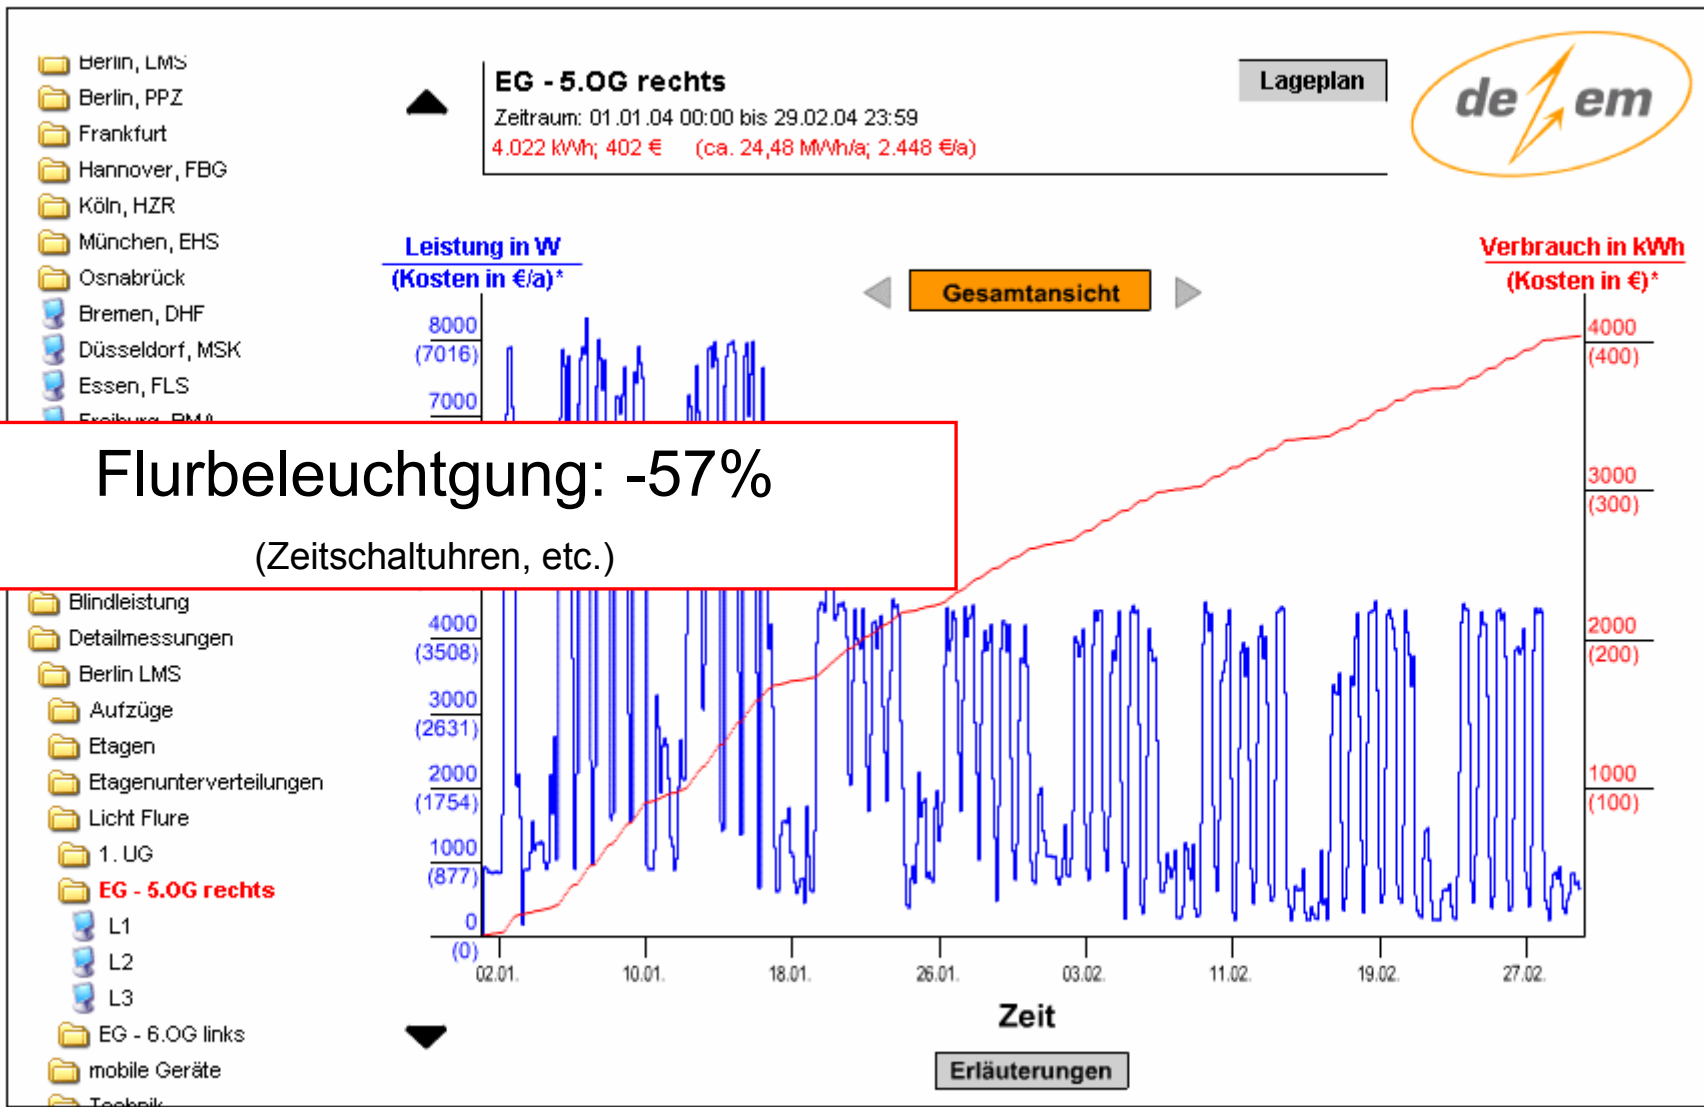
Berlin, LMS
Berlin, PPZ
Frankfurt
Hannover, FBG
Köln, HZR
München, EHS
Osnabrück
Bremen, DHF
Düsseldorf, MSK
Essen, FLS
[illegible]

EG - 5.OG rechts
Zeitraum: 01.01.04 00:00 bis 29.02.04 23:59
4.022 kWh; 402 € (ca. 24,48 MWh/a; 2.448 €/a)

Lageplan

de em

Leistung in W
(Kosten in €/a)*

Gesamtansicht

Verbrauch in kWh
(Kosten in €)*

8000
(7016)
7000

Flurbeleuchtgung: -57%

(Zeitschaltuhren, etc.)

Blindleistung
Detailmessungen
Berlin LMS
Aufzüge
Etagen
Etagenunterverteilungen
Licht Flure
1. UG
EG - 5.OG rechts
L1
L2
L3
EG - 6.OG links
mobile Geräte
Technik

4000
(3508)
3000
(2631)
2000
(1754)
1000
(877)
0
(0)

4000
(400)
3000
(300)
2000
(200)
1000
(100)

02.01. 10.01. 18.01. 26.01. 03.02. 11.02. 19.02. 27.02.

Zeit

Erläuterungen